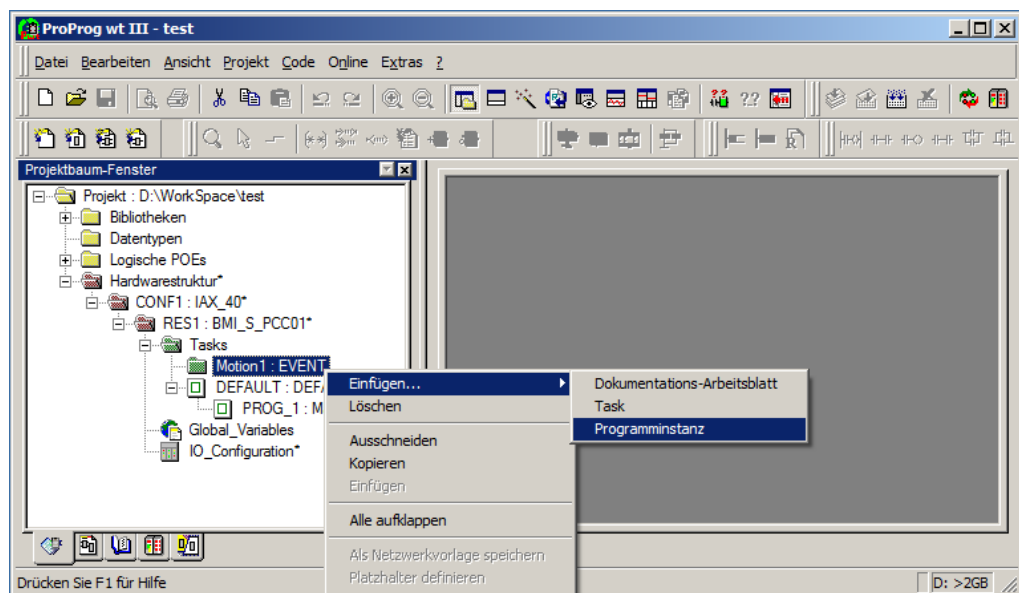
ProProg wt III - test

Datei Bearbeiten Ansicht Projekt Code Online Extras ?

Projektbaum-Fenster

Projekt : D:\WorkSpace\test
Bibliotheken
Datentypen
Logische POEs
Hardwarestruktur*
CONF1 : IAX_40*
RES1 : BMI_S_PCC01*
Tasks
Motion1 : EVENT
DEFAULT : DEFA
PROG_1 : M
Global_Variables
IO_Configuration*

Einfügen...
Löschen
Ausschneiden
Kopieren
Einfügen
Alle aufklappen
Als Netzwerkvorlage speichern
Platzhalter definieren

Dokumentations-Arbeitsblatt
Task
Programminstanz

Drücken Sie F1 für Hilfe
D: >2GB